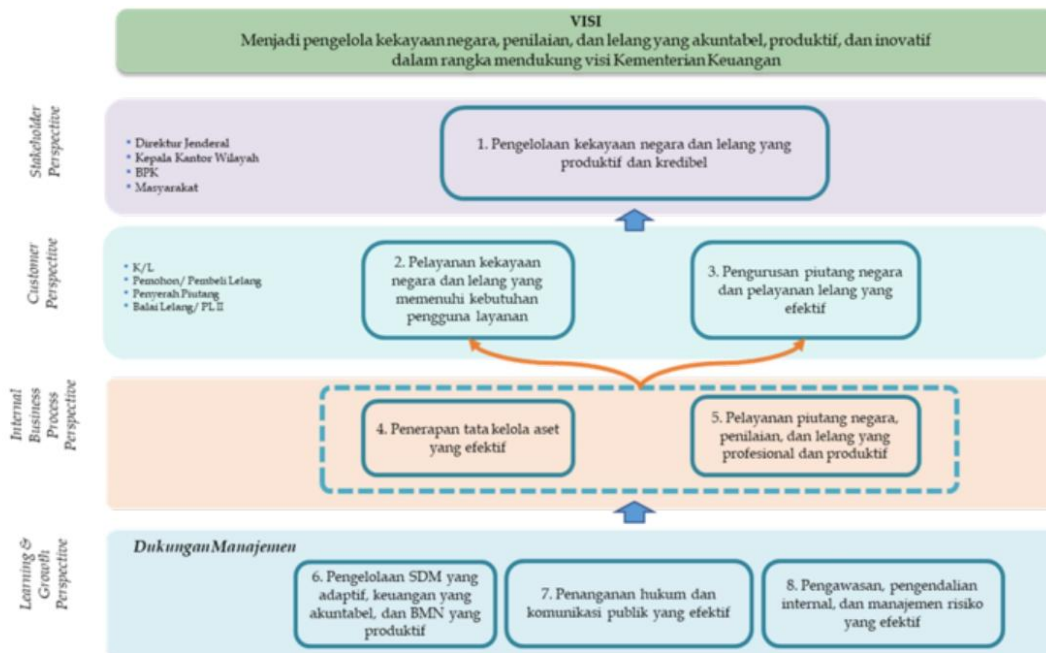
VISI
Menjadi pengelola kekayaan negara, penilaian, dan lelang yang akuntabel, produktif, dan inovatif dalam rangka mendukung visi Kementerian Keuangan

Stakeholder Perspective

• Direktur Jenderal
• Kepala Kantor Wilayah
• BPK
• Masyarakat

1. Pengelolaan kekayaan negara dan lelang yang produktif dan kredibel

Customer Perspective

• K/L
• Pemohon/ Pembeli Lelang
• Penyerah Piutang
• Balai Lelang/ PL II

2. Pelayanan kekayaan negara dan lelang yang memenuhi kebutuhan pengguna layanan

3. Pengurusan piutang negara dan pelayanan lelang yang efektif

Internal Business Process Perspective

4. Penerapan tata kelola aset yang efektif

5. Pelayanan piutang negara, penilaian, dan lelang yang profesional dan produktif

Learning & Growth Perspective

Dukungan Manajemen

6. Pengelolaan SDM yang adaptif, keuangan yang akuntabel, dan BMN yang produktif

7. Penanganan hukum dan komunikasi publik yang efektif

8. Pengawasan, pengendalian internal, dan manajemen risiko yang efektif